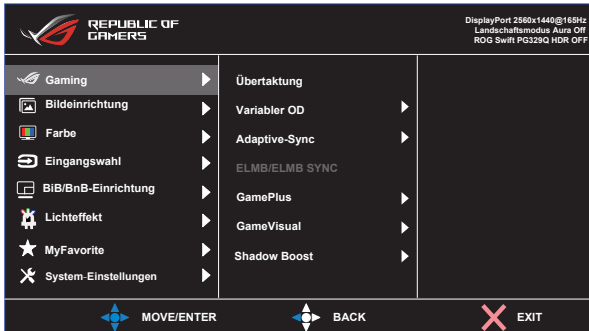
REPUBLIC OF GAMERS

DisplayPort 2560x1440@165Hz
Landschaftsmodus Aura Off
ROG Swift PG329Q HDR OFF

Gaming
Bildeinrichtung
Farbe
Eingangswahl
BiB/BnB-Einrichtung
Lichteffekt
MyFavorite
System-Einstellungen

Übertaktung
Variabler OD
Adaptive-Sync
ELMB/ELMB SYNC
GamePlus
GameVisual
Shadow Boost

MOVE/ENTER
BACK
EXIT